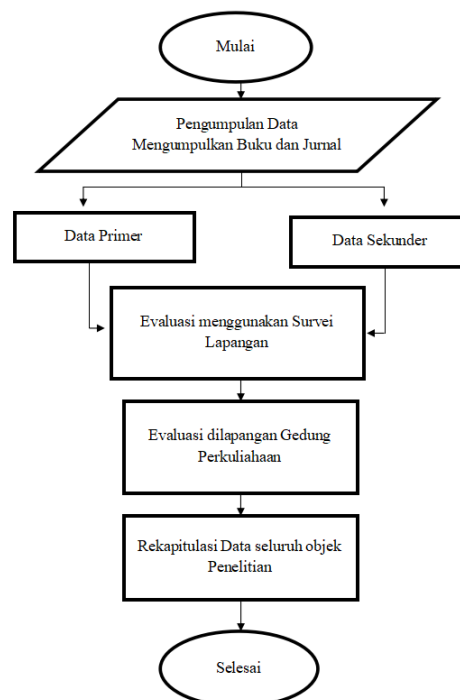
Mulai

Pengumpulan Data
Mengumpulkan Buku dan Jurnal

Data Primer

Data Sekunder

Evaluasi menggunakan Survei Lapangan

Evaluasi dilapangan Gedung Perkuliahaan

Rekapitulasi Data seluruh objek Penelitian

Selesai